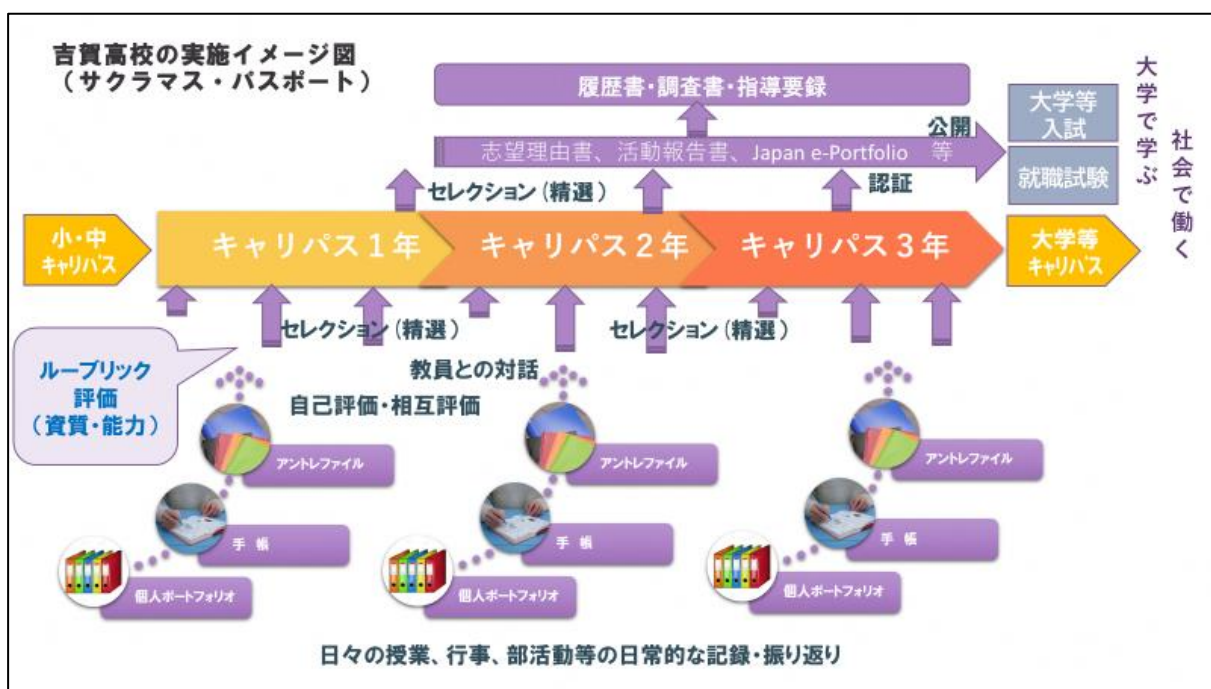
吉賀高校の実施イメージ図
（サクラマス・パスポート）

履歴書・調査書・指導要録

志望理由書、活動報告書、Japan e-Portfolio　等

公開

大学等入試

就職試験

大学で学ぶ

社会で働く

セレクション（精選）

認証

小・中キャリパス

キャリパス１年

キャリパス２年

キャリパス３年

大学等キャリパス

セレクション（精選）

セレクション（精選）

ルーブリック評価（資質・能力）

教員との対話

自己評価・相互評価

アントレファイル

手帳

個人ポートフォリオ

アントレファイル

手帳

個人ポートフォリオ

アントレファイル

手帳

個人ポートフォリオ

日々の授業、行事、部活動等の日常的な記録・振り返り